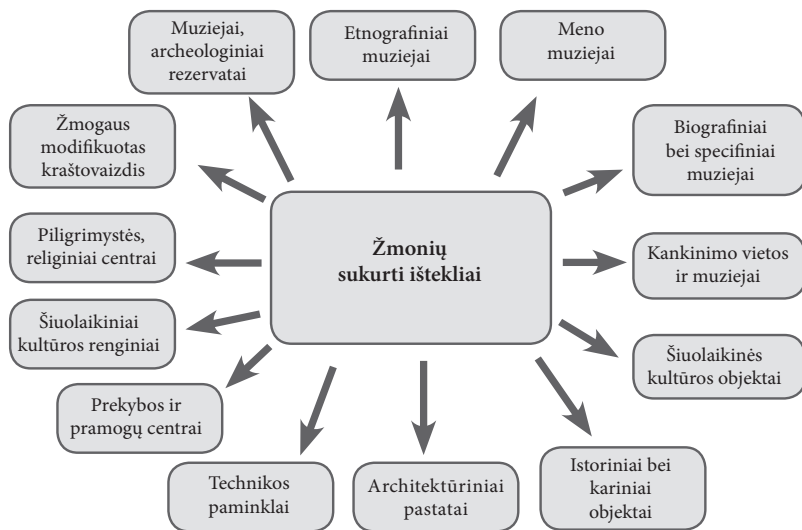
Žmonių sukurti ištekliai

Muziejai, archeologiniai rezervatai

Etnografiniai muziejai

Meno muziejai

Žmogaus modifikuotas kraštovaizdis

Biografiniai bei specifiniai muziejai

Piligrimystės, religiniai centrai

Kankinimo vietos ir muziejai

Šiuolaikiniai kultūros renginiai

Šiuolaikinės kultūros objektai

Prekybos ir pramogų centrai

Technikos paminklai

Architektūriniai pastatai

Istoriniai bei kariniai objektai